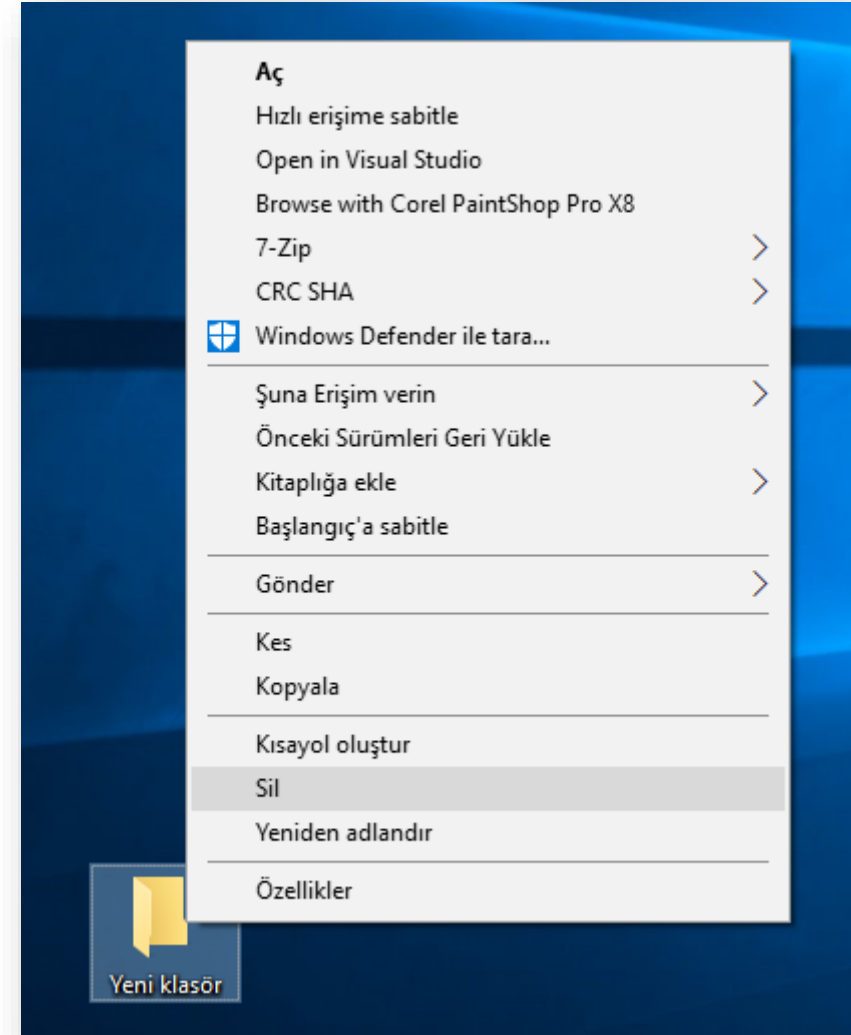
Aç
Hızlı erişime sabitle
Open in Visual Studio
Browse with Corel PaintShop Pro X8
7-Zip
CRC SHA
Windows Defender ile tara...

Şuna Erişim verin
Önceki Sürümleri Geri Yükle
Kitaplığa ekle
Başlangıç'a sabitle

Gönder

Kes
Kopyala

Kısayol oluştur
Sil
Yeniden adlandır

Özellikler

Yeni klasör